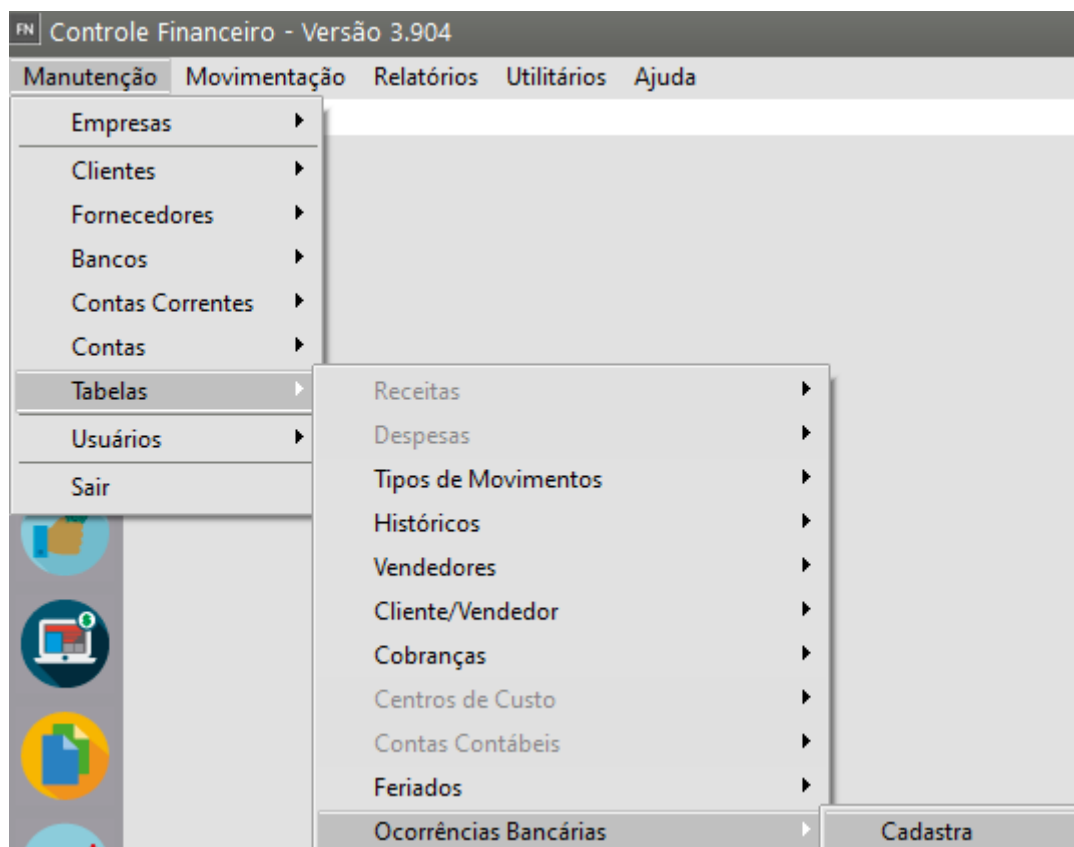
FN Controle Financeiro - Versão 3.904

Manutenção Movimentação Relatórios Utilitários Ajuda

Empresas
Clientes
Fornecedores
Bancos
Contas Correntes
Contas
Tabelas
Usuários
Sair

Receitas
Despesas
Tipos de Movimentos
Históricos
Vendedores
Cliente/Vendedor
Cobranças
Centros de Custo
Contas Contábeis
Feriados
Ocorrências Bancárias

Cadastra